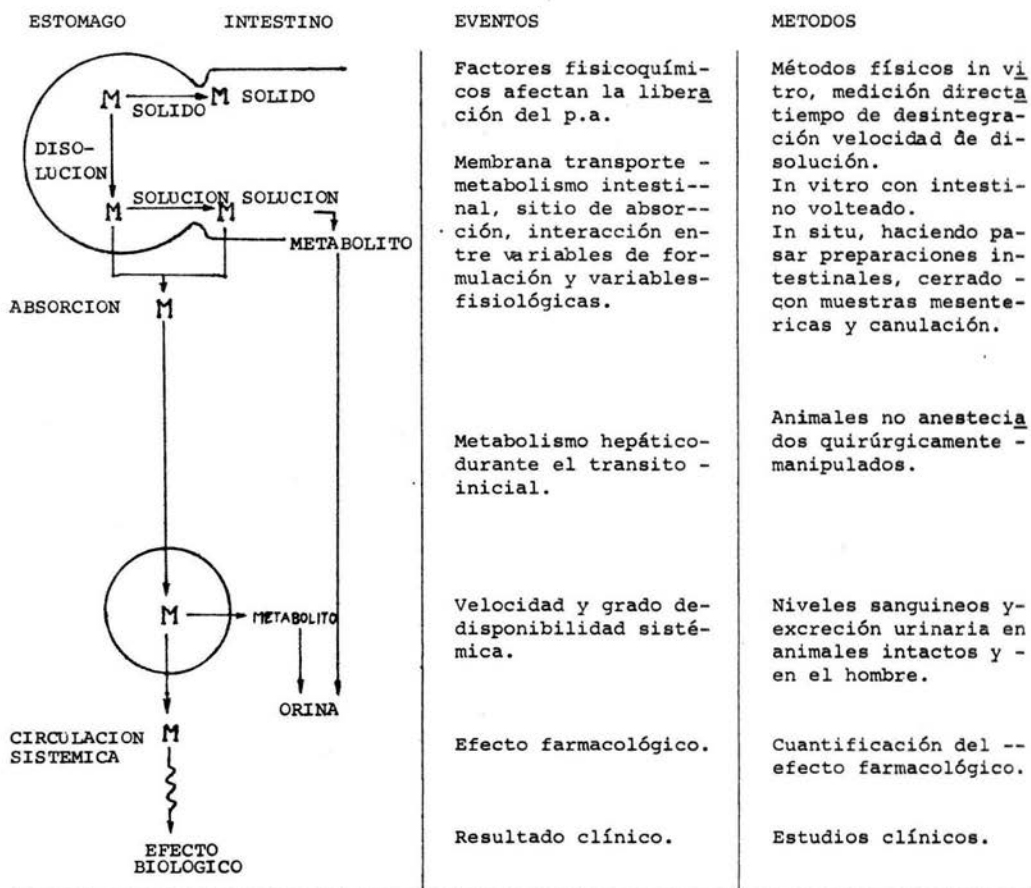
ESTOMAGO INTESTINO

M SOLIDO → M SOLIDO

DISOLUCION

M SOLUCION → M SOLUCION

METABOLITO

ABSORCION M

M → METABOLITO

ORINA

CIRCULACION SISTEMICA M

EFECTO BIOLOGICO

EVENTOS

Factores fisicoquímicos afectan la liberación del p.a.

Membrana transporte - metabolismo intestinal, sitio de absorción, interacción entre variables de formulación y variables fisiológicas.

Metabolismo hepático durante el transito - inicial.

Velocidad y grado de disponibilidad sistémica.

Efecto farmacológico.

Resultado clínico.

METODOS

Métodos físicos in vitro, medición directa tiempo de desintegración velocidad de disolución.
In vitro con intestino volteado.
In situ, haciendo pasar preparaciones intestinales, cerrado - con muestras mesentericas y canulación.

Animales no anesteciados quirúrgicamente - manipulados.

Niveles sanguineos y excreción urinaria en animales intactos y - en el hombre.

Cuantificación del -- efecto farmacológico.

Estudios clínicos.